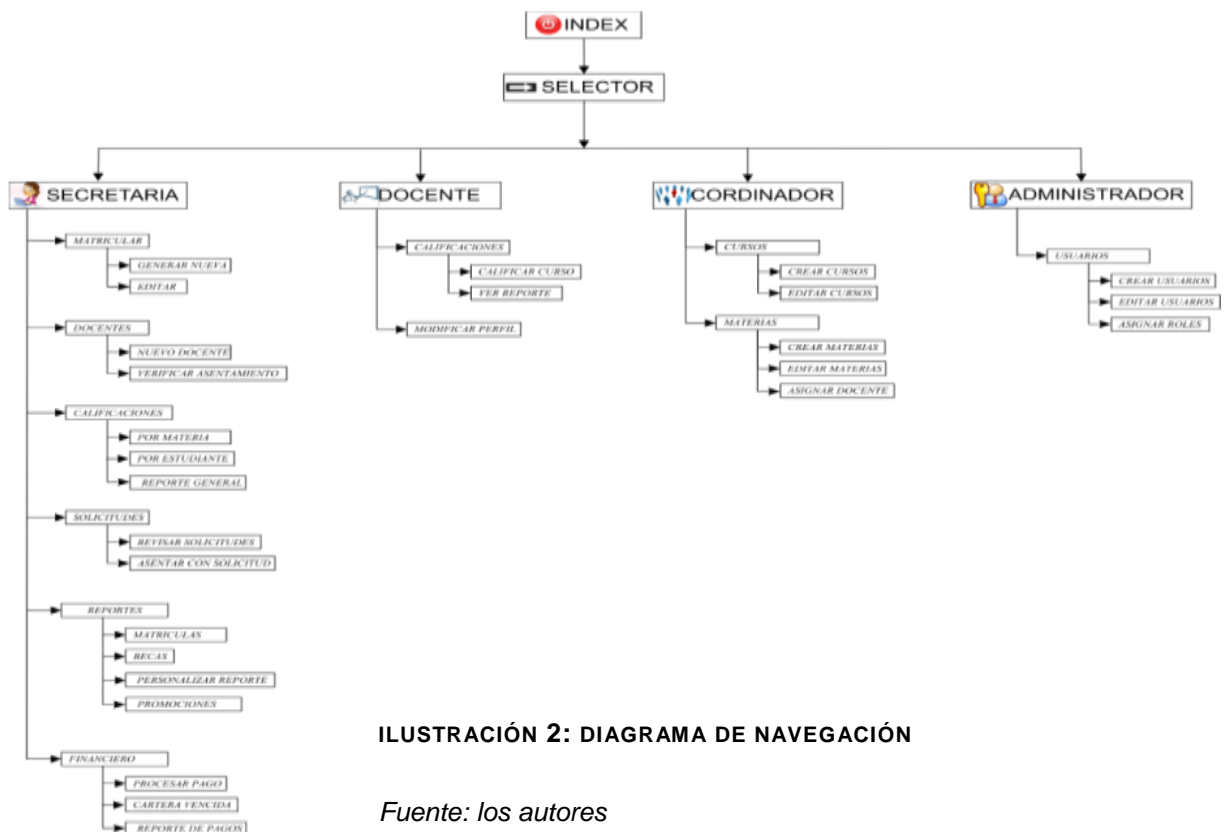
INDEX

SELECTOR

SECRETARIA

MATRICULAR
GENERAR NUEVA
EDITAR

DOCENTES
NUEVO DOCENTE
VERIFICAR ASENTAMIENTO

CALIFICACIONES
POR MATERIA
POR ESTUDIANTE
REPORTE GENERAL

SOLICITUDES
REVISAR SOLICITUDES
ASENTAR CON SOLICITUD

REPORTES
MATRICULAS
BECAS
PERSONALIZAR REPORTE
PROMOCIONES

FINANCIERO
PROCESAR PAGO
CARTERA VENCIDA
REPORTE DE PAGOS

DOCENTE

CALIFICACIONES
CALIFICAR CURSO
VER REPORTE

MODIFICAR PERFIL

CORDINADOR

CURSOS
CREAR CURSOS
EDITAR CURSOS

MATERIAS
CREAR MATERIAS
EDITAR MATERIAS
ASIGNAR DOCENTE

ADMINISTRADOR

USUARIOS
CREAR USUARIOS
EDITAR USUARIOS
ASIGNAR ROLES

ILUSTRACIÓN 2: DIAGRAMA DE NAVEGACIÓN

Fuente: los autores